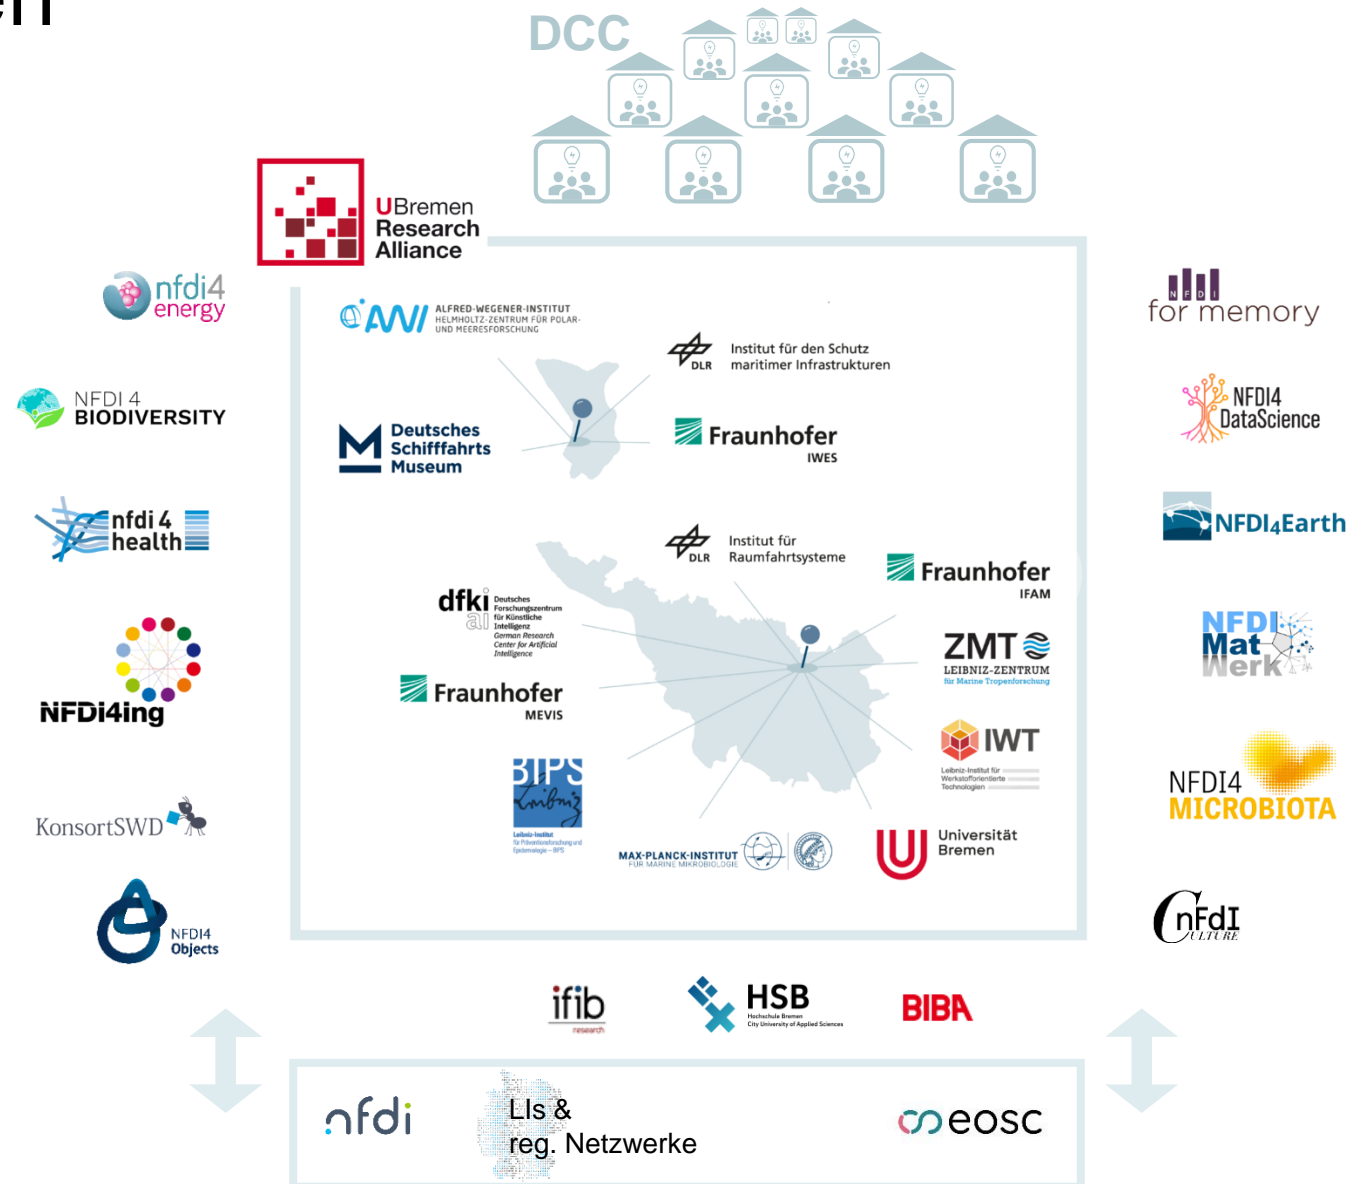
DCC

UBremen Research Alliance

nfdi4 energy

NFDI 4 BIODIVERSITY

nfdi 4 health

NFDI4ing

KonsortSWD

NFDI4 Objects

AWI ALFRED-WEGENER-INSTITUT HELMHOLTZ-ZENTRUM FÜR POLAR- UND MEERESFORSCHUNG

DLR Institut für den Schutz maritimer Infrastrukturen

Deutsches Schifffahrts Museum

Fraunhofer IWES

DLR Institut für Raumfahrtsysteme

Fraunhofer IFAM

dfki Deutsches Forschungszentrum für Künstliche Intelligenz German Research Center for Artificial Intelligence

ZMT LEIBNIZ-ZENTRUM für Marine Tropenforschung

Fraunhofer MEVIS

IWT Leibniz-Institut für Werkstofforientierte Technologien

BIPS Leibniz Leibniz-Institut für Präventionsforschung und Epidemiologie – BIPS

MAX-PLANCK-INSTITUT FÜR MARINE MIKROBIOLOGIE

Universität Bremen

for memory

NFDI4 DataScience

NFDI4Earth

NFDI Mat Werk

NFDI4 MICROBIOTA

nFdI CULTURE

ifib research

HSB Hochschule Bremen City University of Applied Sciences

BIBA

nfdi

LIs & reg. Netzwerke

eosc